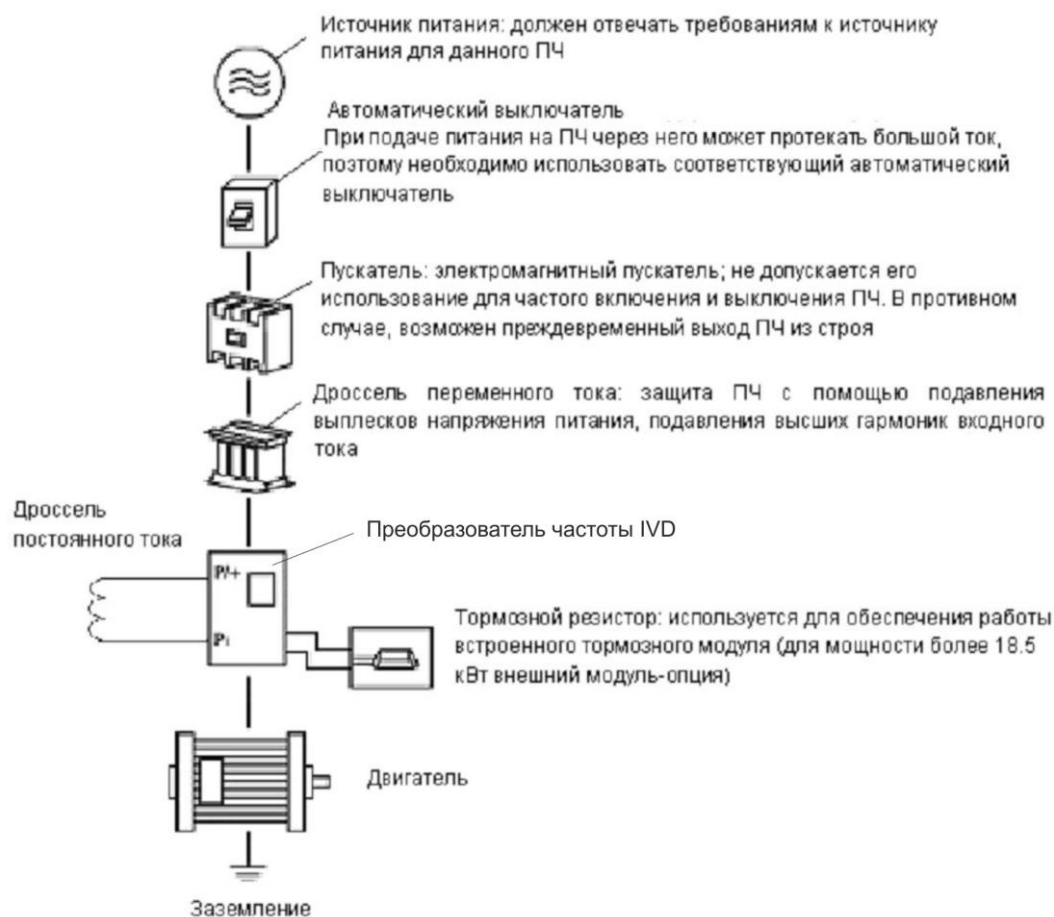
Источник питания: должен отвечать требованиям к источнику питания для данного ПЧ

Автоматический выключатель
При подаче питания на ПЧ через него может протекать большой ток, поэтому необходимо использовать соответствующий автоматический выключатель

Пускатель: электромагнитный пускатель; не допускается его использование для частого включения и выключения ПЧ. В противном случае, возможен преждевременный выход ПЧ из строя

Дроссель переменного тока: защита ПЧ с помощью подавления выплесков напряжения питания, подавления высших гармоник входного тока

Дроссель постоянного тока

Преобразователь частоты IVD

P/+

P1

Тормозной резистор: используется для обеспечения работы встроенного тормозного модуля (для мощности более 18.5 кВт внешний модуль-опция)

Двигатель

Заземление